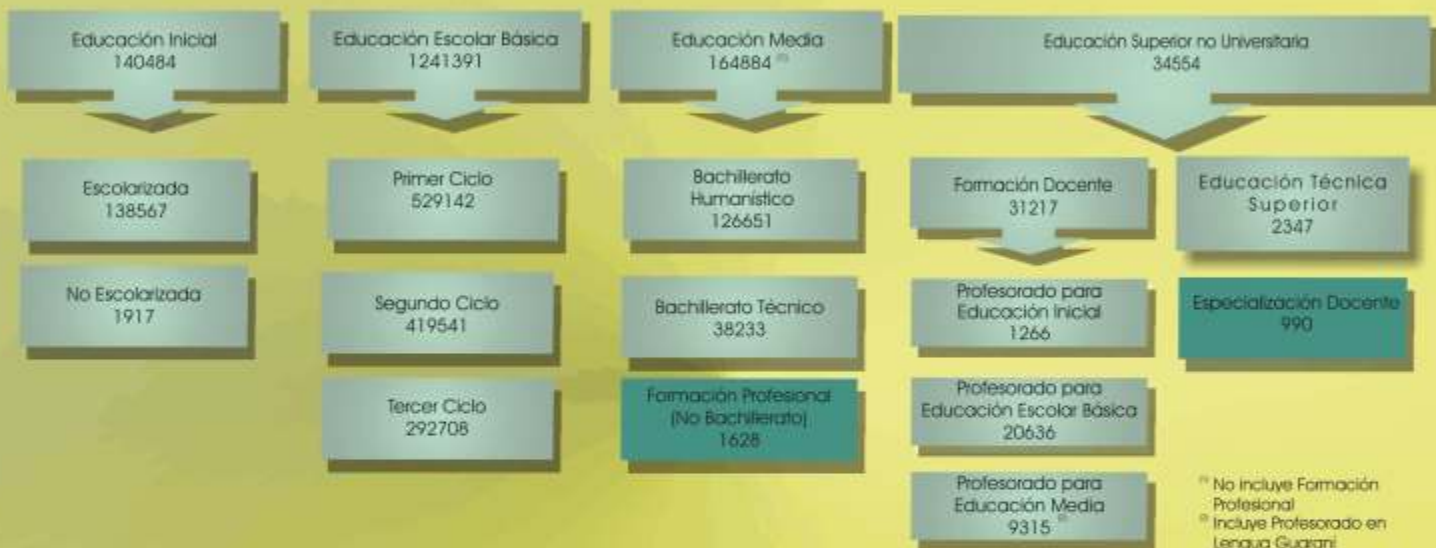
Educación Inicial
140484

Educación Escolar Básica
1241391

Educación Media
164884 $^{(1)}$

Educación Superior no Universitaria
34554

Escolarizada
138567

No Escolarizada
1917

Primer Ciclo
529142

Segundo Ciclo
419541

Tercer Ciclo
292708

Bachillerato Humanístico
126651

Bachillerato Técnico
38233

Formación Profesional (No Bachillerato)
1628

Formación Docente
31217

Profesorado para Educación Inicial
1266

Profesorado para Educación Escolar Básica
20636

Profesorado para Educación Media
9315 $^{(2)}$

Educación Técnica Superior
2347

Especialización Docente
990

$^{(1)}$ No incluye Formación Profesional
$^{(2)}$ Incluye Profesorado en Lengua Guaraní